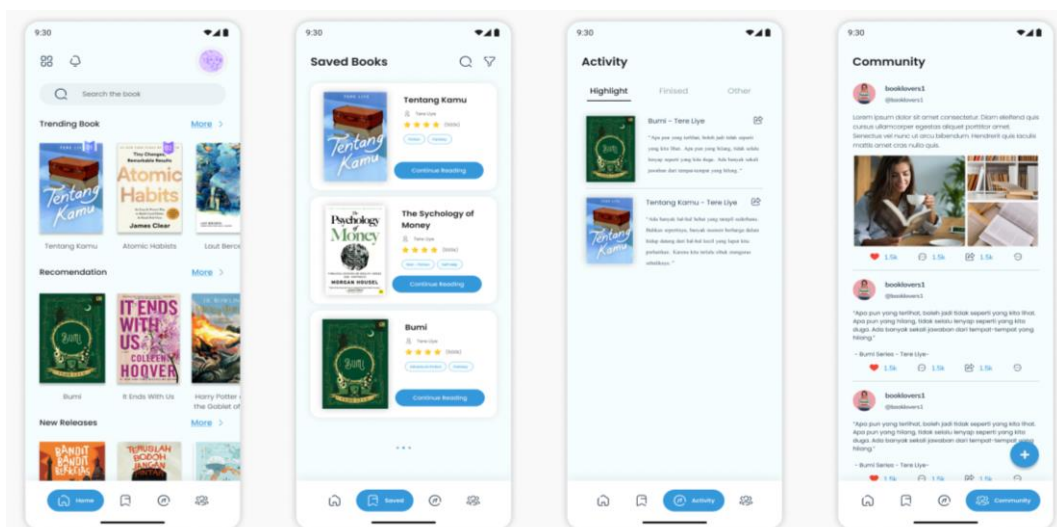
9:30

Search the book

Trending Book
More >

TERE LIYE
Tentang Kamu
Tiny Changes, Remarkable Results
Atomic Habits
James Clear

Tentang Kamu
Atomic Habbits
Laut Berce

Recomendation
More >

Bumi
IT ENDS WITH US
COLLEEN HOOVER

Bumi
It Ends With Us
Harry Potter & the Goblet of

New Releases
More >

Home

9:30

Saved Books

Tentang Kamu
Tere Liye
★★★★ (5004)

Continue Reading

The Sychology of Money
Tere Liye
★★★★ (5004)

The Psychology of Money
MORGAN HOUSEL

Continue Reading

Bumi
Tere Liye
★★★★ (5004)

Continue Reading

Saved

9:30

Activity

Highlight
Finised
Other

Bumi - Tere Liye
"Apa pun yang terlihat, boleh jadi tidak seperti yang kita lihat. Apa pun yang hilang, tidak selalu lenyap seperti yang kita duga. Ada banyak sekali jawaban dari tempat-tempat yang hilang."

Tentang Kamu - Tere Liye
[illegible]

Activity

9:30

Community

booklovers1
@booklovers1

Lorem ipsum dolor sit amet consectetur. Diam eleifend quis cursus ullamcorper egestas aliquet porttitor amet. Senectus vel nunc ut arcu bibendum. Hendrerit quis sociis mattis amet cras nulla quis.

1.5k
1.5k
1.5k

booklovers1
@booklovers1

"Apa pun yang terlihat, boleh jadi tidak seperti yang kita lihat. Apa pun yang hilang, tidak selalu lenyap seperti yang kita duga. Ada banyak sekali jawaban dari tempat-tempat yang hilang."

- Bumi Series - Tere Liye-

1.5k
1.5k
1.5k

booklovers1
@booklovers1

"Apa pun yang terlihat, boleh jadi tidak seperti yang kita lihat. Apa pun yang hilang, tidak selalu lenyap seperti yang kita duga. Ada banyak sekali jawaban dari tempat-tempat yang hilang."

- Bumi Series - Tere Liye-

1.5k

Community